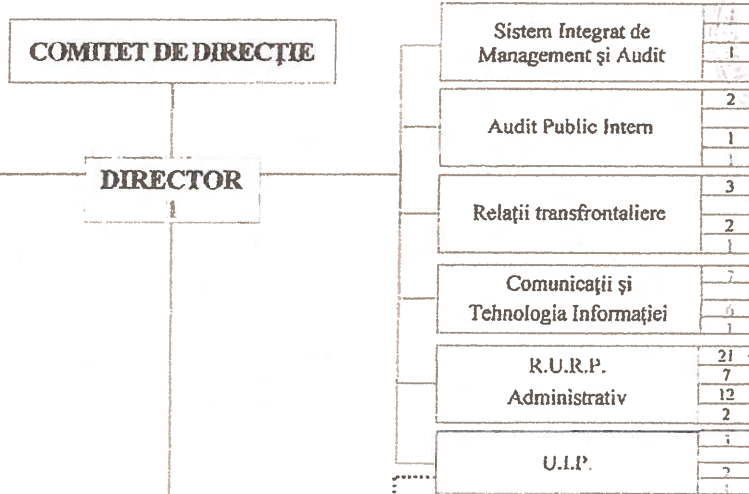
COMITET DE DIRECȚIE

DIRECTOR

1

Sistem Integrat de Management și Audit

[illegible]
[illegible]
1

Audit Public Intern

2
1
1

Relații transfrontaliere

3
2
1

Comunicații și Tehnologia Informației

7
6
1

R.U.R.P. Administrativ

21
7
12
2

U.I.P.

1
2
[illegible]